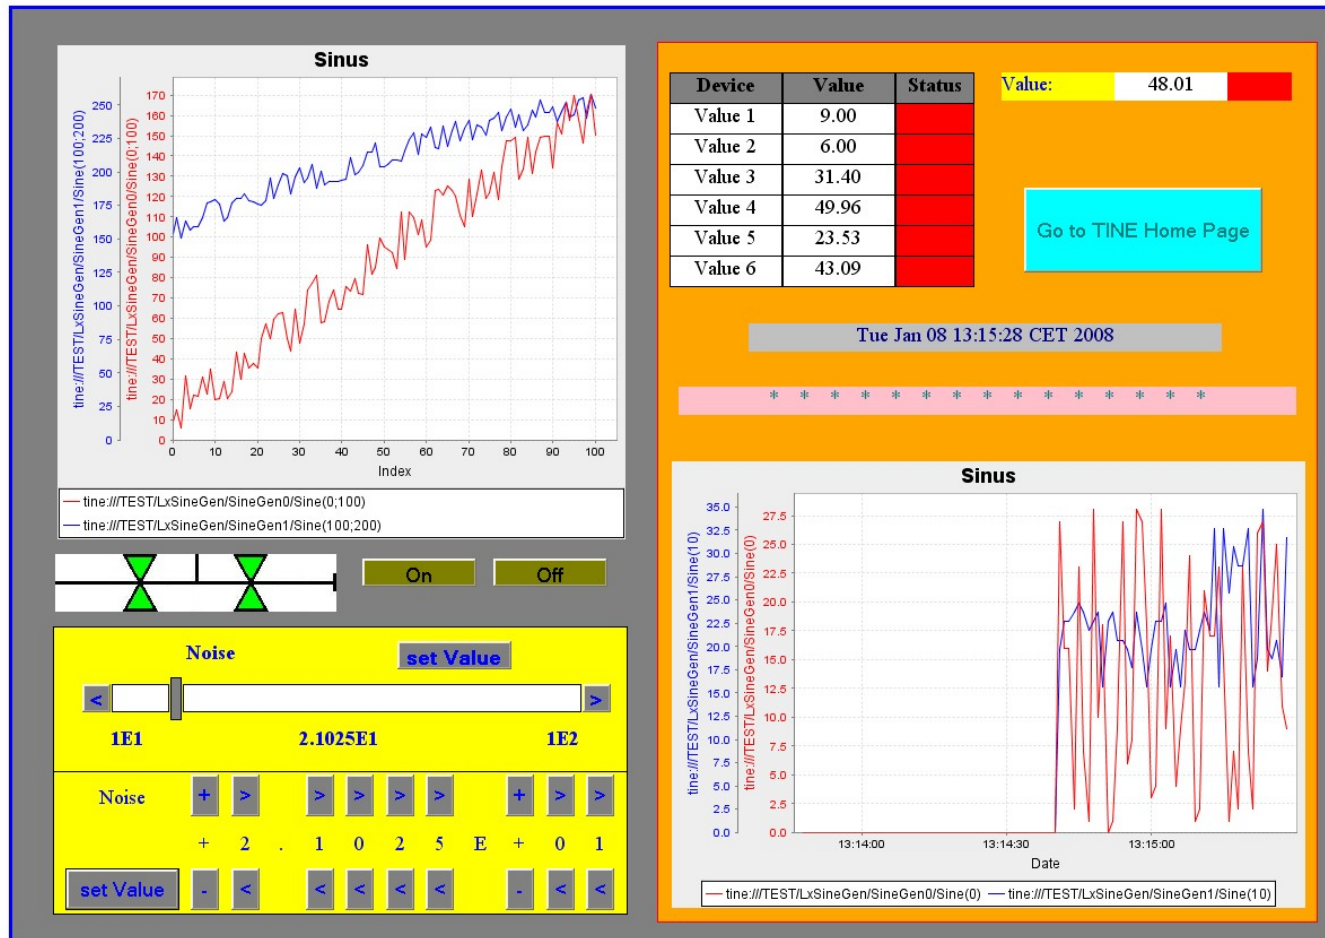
Sinus

tine:///TEST/LxSineGen/SineGen1/Sine(100;200)

tine:///TEST/LxSineGen/SineGen0/Sine(0;100)

250 225 200 175 150 125 100 75 50 25 0

170 160 150 140 130 120 110 100 90 80 70 60 50 40 30 20 10 0

0 10 20 30 40 50 60 70 80 90 100

Index

tine:///TEST/LxSineGen/SineGen0/Sine(0;100)
tine:///TEST/LxSineGen/SineGen1/Sine(100;200)

On Off

Noise

set Value

<

>

1E1 2.1025E1 1E2

Noise + > > > > > + > >

+ 2 . 1 0 2 5 E + 0 1

set Value - < < < < < - < <

| Device | Value | Status |
|---|---|---|
| Value 1 | 9.00 | |
| Value 2 | 6.00 | |
| Value 3 | 31.40 | |
| Value 4 | 49.96 | |
| Value 5 | 23.53 | |
| Value 6 | 43.09 | |

Value: 48.01

Go to TINE Home Page

Tue Jan 08 13:15:28 CET 2008

* * * * * * * * * * * * * * *

Sinus

tine:///TEST/LxSineGen/SineGen1/Sine(10)

tine:///TEST/LxSineGen/SineGen0/Sine(0)

35.0 32.5 30.0 27.5 25.0 22.5 20.0 17.5 15.0 12.5 10.0 7.5 5.0 2.5 0.0

27.5 25.0 22.5 20.0 17.5 15.0 12.5 10.0 7.5 5.0 2.5 0.0

13:14:00 13:14:30 13:15:00

Date

tine:///TEST/LxSineGen/SineGen0/Sine(0) tine:///TEST/LxSineGen/SineGen1/Sine(10)